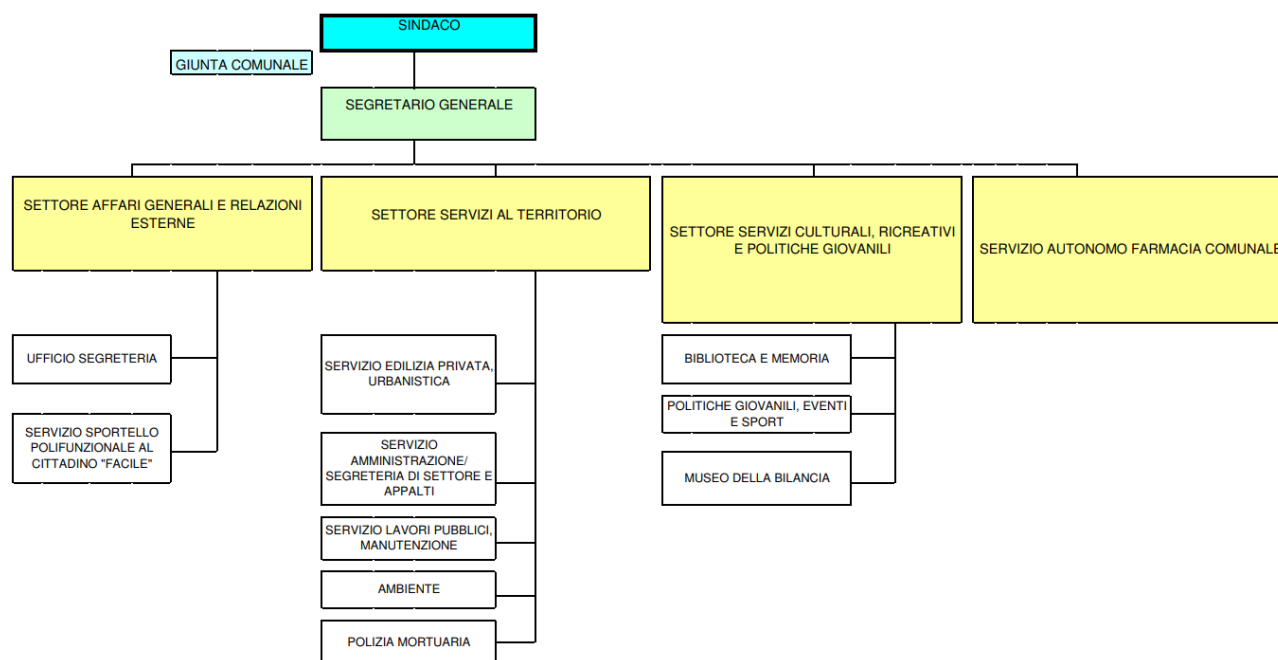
SINDACO

GIUNTA COMUNALE

SEGRETARIO GENERALE

SETTORE AFFARI GENERALI E RELAZIONI ESTERNE

SETTORE SERVIZI AL TERRITORIO

SETTORE SERVIZI CULTURALI, RICREATIVI E POLITICHE GIOVANILI

SERVIZIO AUTONOMO FARMACIA COMUNALE

UFFICIO SEGRETERIA

SERVIZIO SPORTELLO POLIFUNZIONALE AL CITTADINO "FACILE"

SERVIZIO EDILIZIA PRIVATA, URBANISTICA

SERVIZIO AMMINISTRAZIONE/ SEGRETERIA DI SETTORE E APPALTI

SERVIZIO LAVORI PUBBLICI, MANUTENZIONE

AMBIENTE

POLIZIA MORTUARIA

BIBLIOTECA E MEMORIA

POLITICHE GIOVANILI, EVENTI E SPORT

MUSEO DELLA BILANCIA